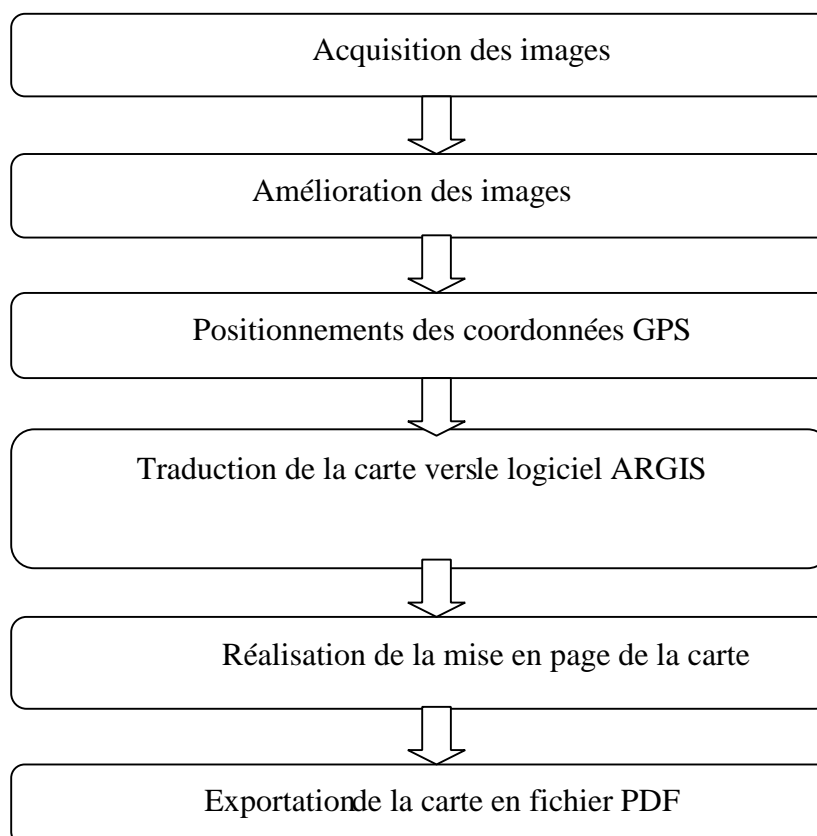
Acquisition des images

Amélioration des images

Positionnements des coordonnées GPS

Traduction de la carte versle logiciel ARGIS

Réalisation de la mise en page de la carte

Exportationde la carte en fichier PDF